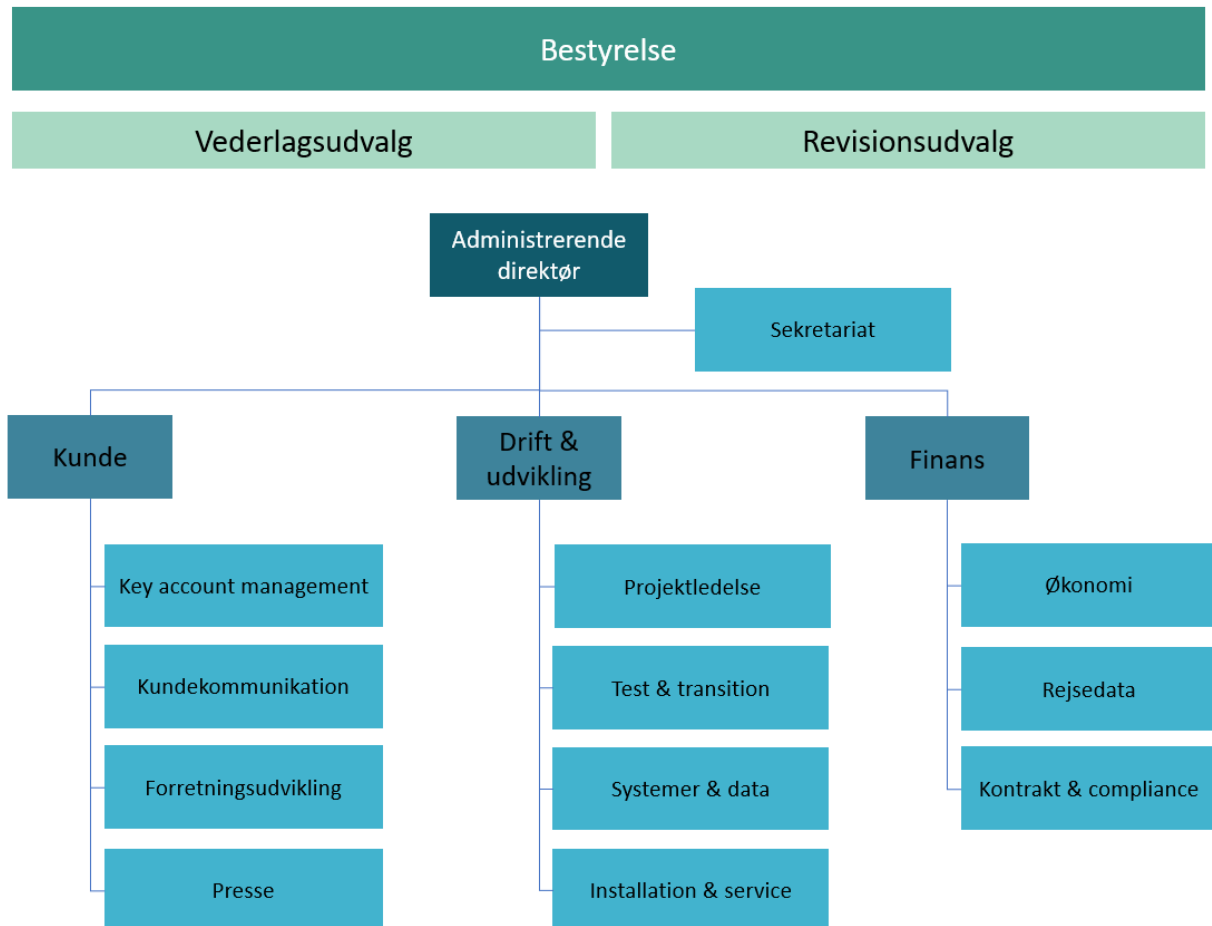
Bestyrelse

Vederlagsudvalg

Revisionsudvalg

Administrerende direktør

Sekretariat

Kunde

Drift & udvikling

Finans

Key account management

Kundekommunikation

Forretningsudvikling

Presse

Projektledelse

Test & transition

Systemer & data

Installation & service

Økonomi

Rejsedata

Kontrakt & compliance